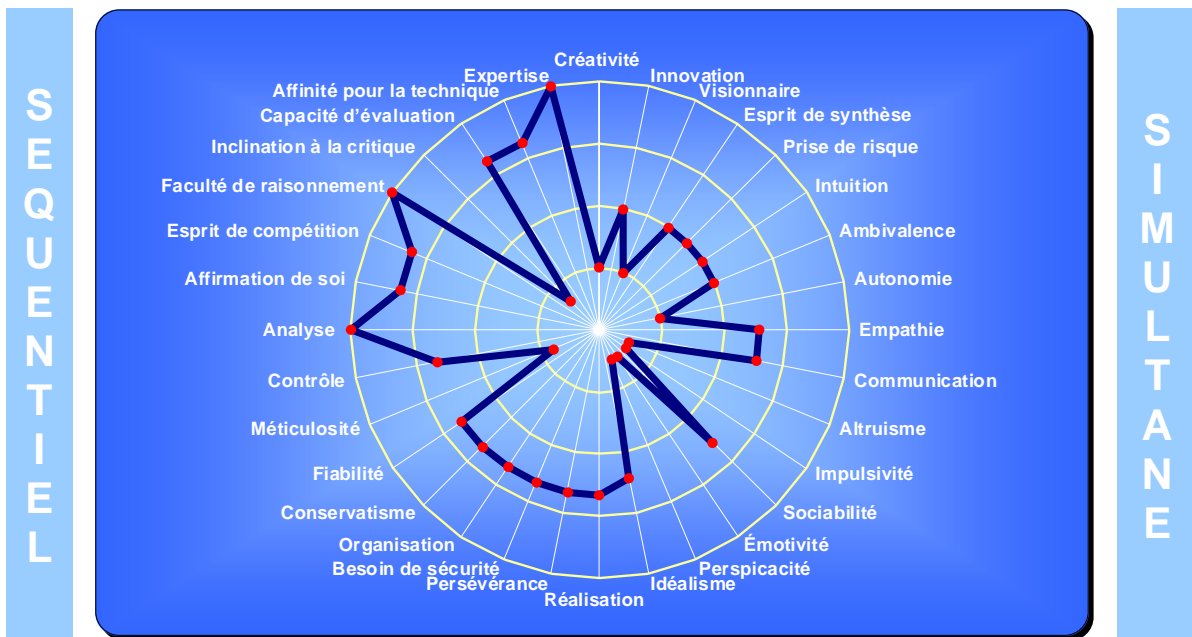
SEQUENTIEL

Créativité
Innovation
Visionnaire
Esprit de synthèse
Prise de risque
Intuition
Ambivalence
Autonomie
Empathie
Communication
Altruisme
Impulsivité
Sociabilité
Émotivité
Perspicacité
Idéalisme
Réalisation
Persévérance
Besoin de sécurité
Organisation
Conservatisme
Fiabilité
Méticulosité
Contrôle
Analyse
Affirmation de soi
Esprit de compétition
Faculté de raisonnement
Inclination à la critique
Capacité d'évaluation
Affinité pour la technique
Expertise

SIMULTANE